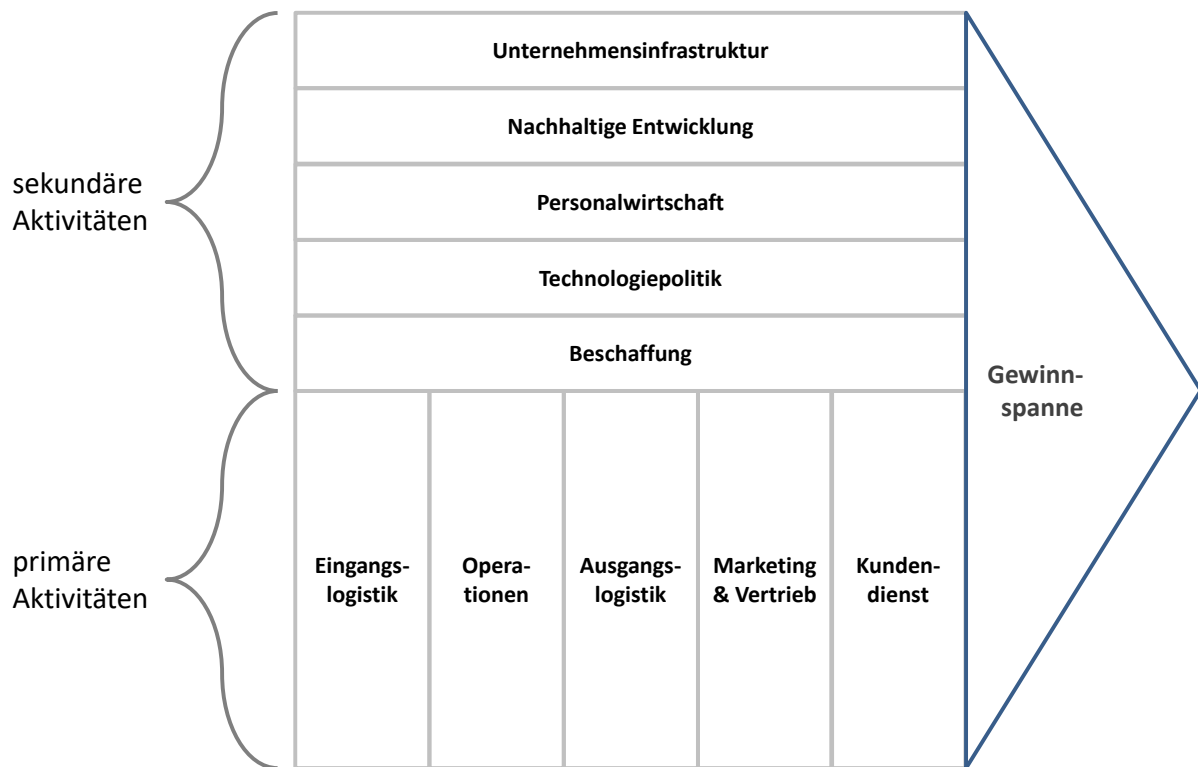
sekundäre Aktivitäten

Unternehmensinfrastruktur

Nachhaltige Entwicklung

Personalwirtschaft

Technologiepolitik

Beschaffung

primäre Aktivitäten

Eingangslogistik

Operationen

Ausgangslogistik

Marketing & Vertrieb

Kundendienst

Gewinnspanne